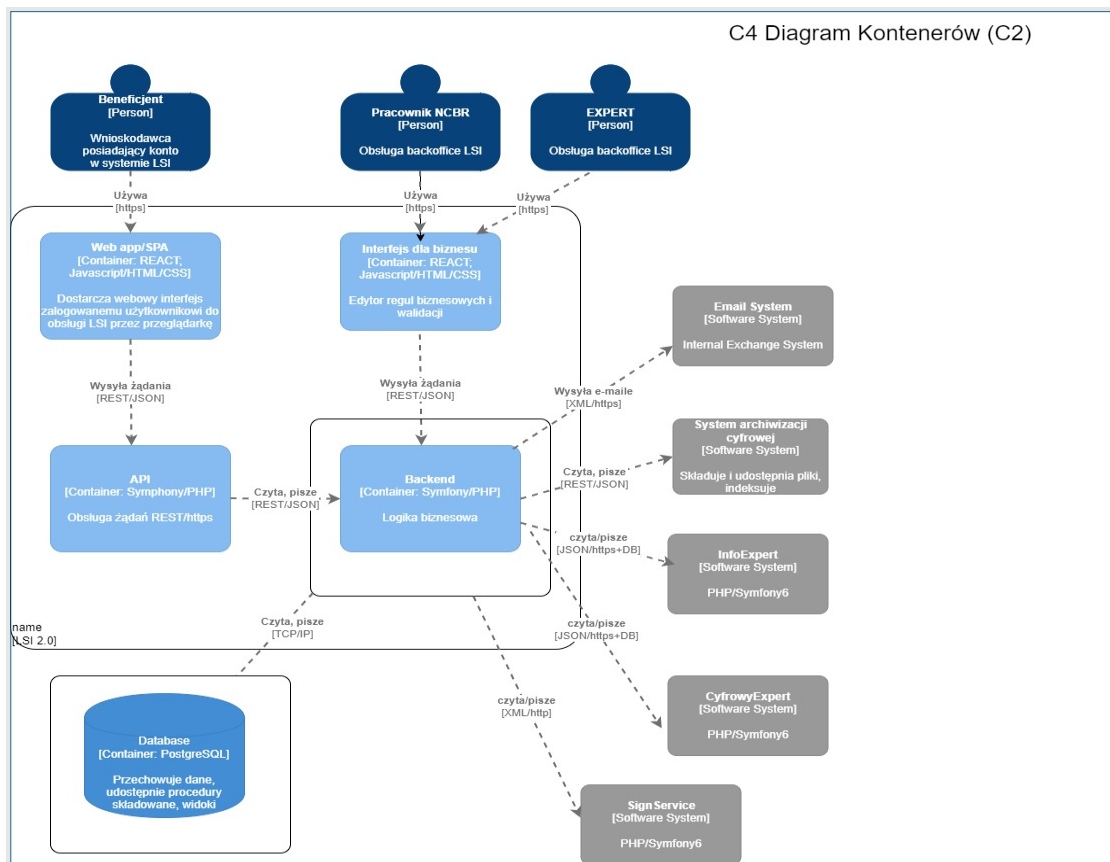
C4 Diagram Kontenerów (C2)

Beneficjent
[Person]

Wnioskodawca posiadający konto w systemie LSI

Pracownik NCBR
[Person]

Obsługa backoffice LSI

EXPERT
[Person]

Obsługa backoffice LSI

Używa
[https]

Używa
[https]

Używa
[https]

Web app/SPA
[Container: REACT; Javascript/HTML/CSS]

Dostarcza webowy interfejs zalogowanemu użytkownikowi do obsługi LSI przez przeglądarkę

Interfejs dla biznesu
[Container: REACT; Javascript/HTML/CSS]

Edytor reguł biznesowych i walidacji

Email System
[Software System]

Internal Exchange System

Wysyła żądania
[REST/JSON]

Wysyła żądania
[REST/JSON]

Wysyła e-maile
[XML/https]

System archiwizacji cyfrowej
[Software System]

Składuje i udostępnia pliki, indeksuje

API
[Container: Symphony/PHP]

Obsługa żądań REST/https

Czyta, pisze
[REST/JSON]

Backend
[Container: Symfony/PHP]

Logika biznesowa

Czyta, pisze
[REST/JSON]

czyta/pisze
[JSON/https+DB]

InfoExpert
[Software System]

PHP/Symfony6

name
[LSI 2.0]

Czyta, pisze
[TCP/IP]

czyta/pisze
[JSON/https+DB]

CyfrowyExpert
[Software System]

PHP/Symfony6

Database
[Container: PostgreSQL]

Przechowuje dane, udostępnie procedury składowane, widoki

czyta/pisze
[XML/http]

Sign Service
[Software System]

PHP/Symfony6